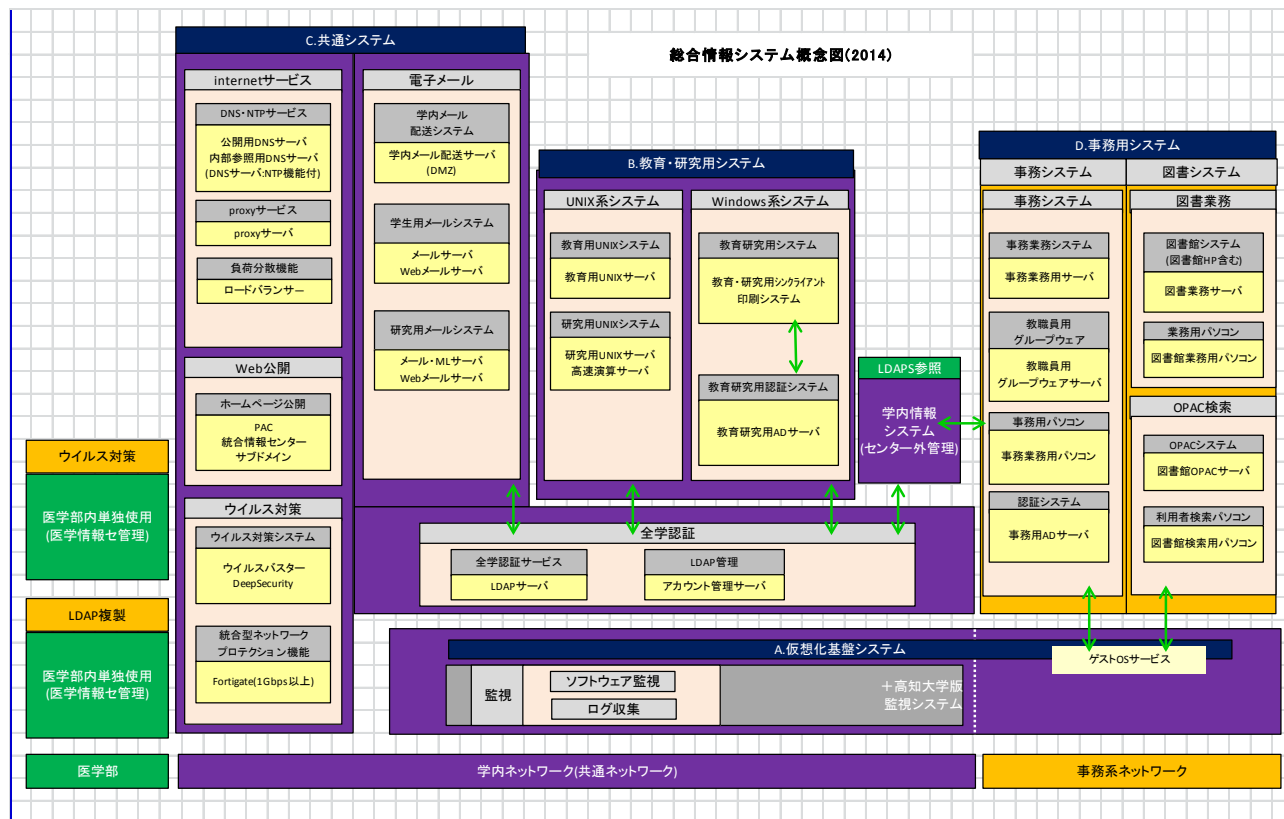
総合情報システム概念図(2014)

C.共通システム

internetサービス

DNS・NTPサービス

公用用DNSサーバ
内部参照用DNSサーバ
(DNSサーバ:NTP機能付)

proxyサービス

proxyサーバ

負荷分散機能

ロードバランサー

Web公開

ホームページ公開

PAC
統合情報センター
サブドメイン

ウイルス対策

ウイルス対策システム

ウイルスバスター
DeepSecurity

統合型ネットワーク
プロテクション機能

Fortigate(1Gbps以上)

電子メール

学内メール
配送システム

学内メール配送サーバ
(DMZ)

学生用メールシステム

メールサーバ
Webメールサーバ

研究用メールシステム

メール・MLサーバ
Webメールサーバ

B.教育・研究用システム

UNIX系システム

教育用UNIXシステム

教育用UNIXサーバ

研究用UNIXシステム

研究用UNIXサーバ
高速演算サーバ

Windows系システム

教育研究用システム

教育・研究用シンクライアント
印刷システム

教育研究用認証システム

教育研究用ADサーバ

LDAPS参照

学内情報
システム
(センター外管理)

全学認証

全学認証サービス

LDAPサーバ

LDAP管理

アカウント管理サーバ

D.事務用システム

事務システム

図書システム

事務システム

事務業務システム

事務業務用サーバ

教職員用
グループウェア

教職員用
グループウェアサーバ

事務用パソコン

事務業務用パソコン

認証システム

事務用ADサーバ

図書業務

図書館システム
(図書館HP含む)

図書業務サーバ

業務用パソコン

図書館業務用パソコン

OPAC検索

OPACシステム

図書館OPACサーバ

利用者検索パソコン

図書館検索用パソコン

ウイルス対策

医学部内単独使用
(医学情報セ管理)

LDAP複製

医学部内単独使用
(医学情報セ管理)

A.仮想化基盤システム

ゲストOSサービス

監視

ソフトウェア監視

ログ収集

＋高知大学版
監視システム

医学部

学内ネットワーク(共通ネットワーク)

事務系ネットワーク